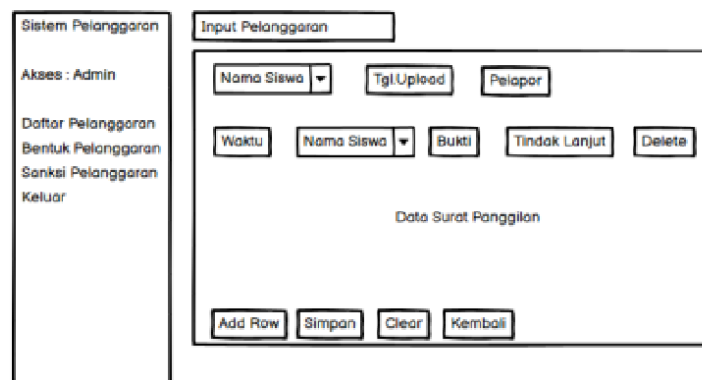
Sistem Pelanggaran

Akses : Admin

Daftar Pelanggaran
Bentuk Pelanggaran
Sanksi Pelanggaran
Keluar

Input Pelanggaran

Nama Siswa
Tgl.Upload
Pelapor

Waktu
Nama Siswa
Bukti
Tindak Lanjut
Delete

Data Surat Panggilan

Add Row
Simpan
Clear
Kembali